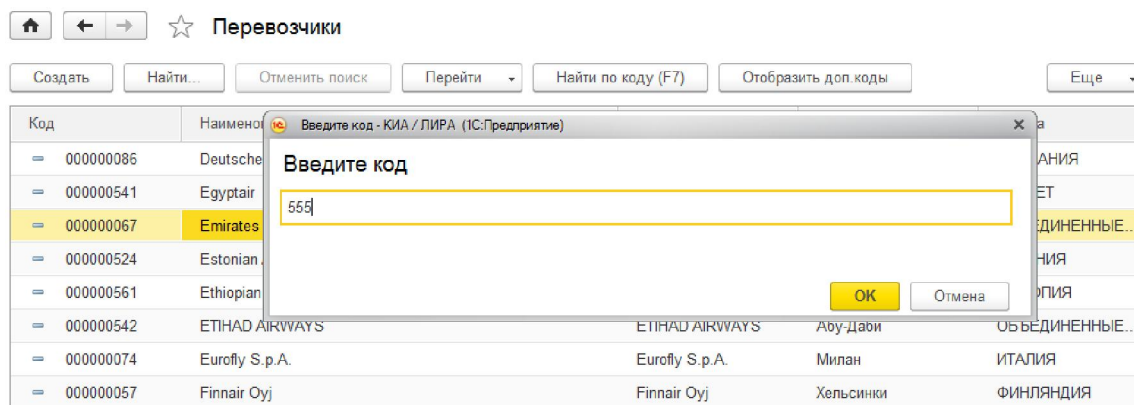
Перевозчики

Создать | Найти... | Отменить поиск | Перейти | Найти по коду (F7) | Отобразить доп.коды | Еще

| Код | Наименов | | | а |
|---|---|---|---|---|
| 000000086 | Deutsche | | | АНИЯ |
| 000000541 | Egyptair | | | ЕТ |
| 000000067 | Emirates | | | ЕДИНЕННЫЕ... |
| 000000524 | Estonian | | | НИЯ |
| 000000561 | Ethiopian | | | ОПИЯ |
| 000000542 | ETIHAD AIRWAYS | ETIHAD AIRWAYS | Абу-Даби | ОБЪЕДИНЕННЫЕ... |
| 000000074 | Eurofly S.p.A. | Eurofly S.p.A. | Милан | ИТАЛИЯ |
| 000000057 | Finnair Oyj | Finnair Oyj | Хельсинки | ФИНЛЯНДИЯ |

Введите код - КИА / ЛИРА (1С:Предприятие)

Введите код

555

ОК | Отмена